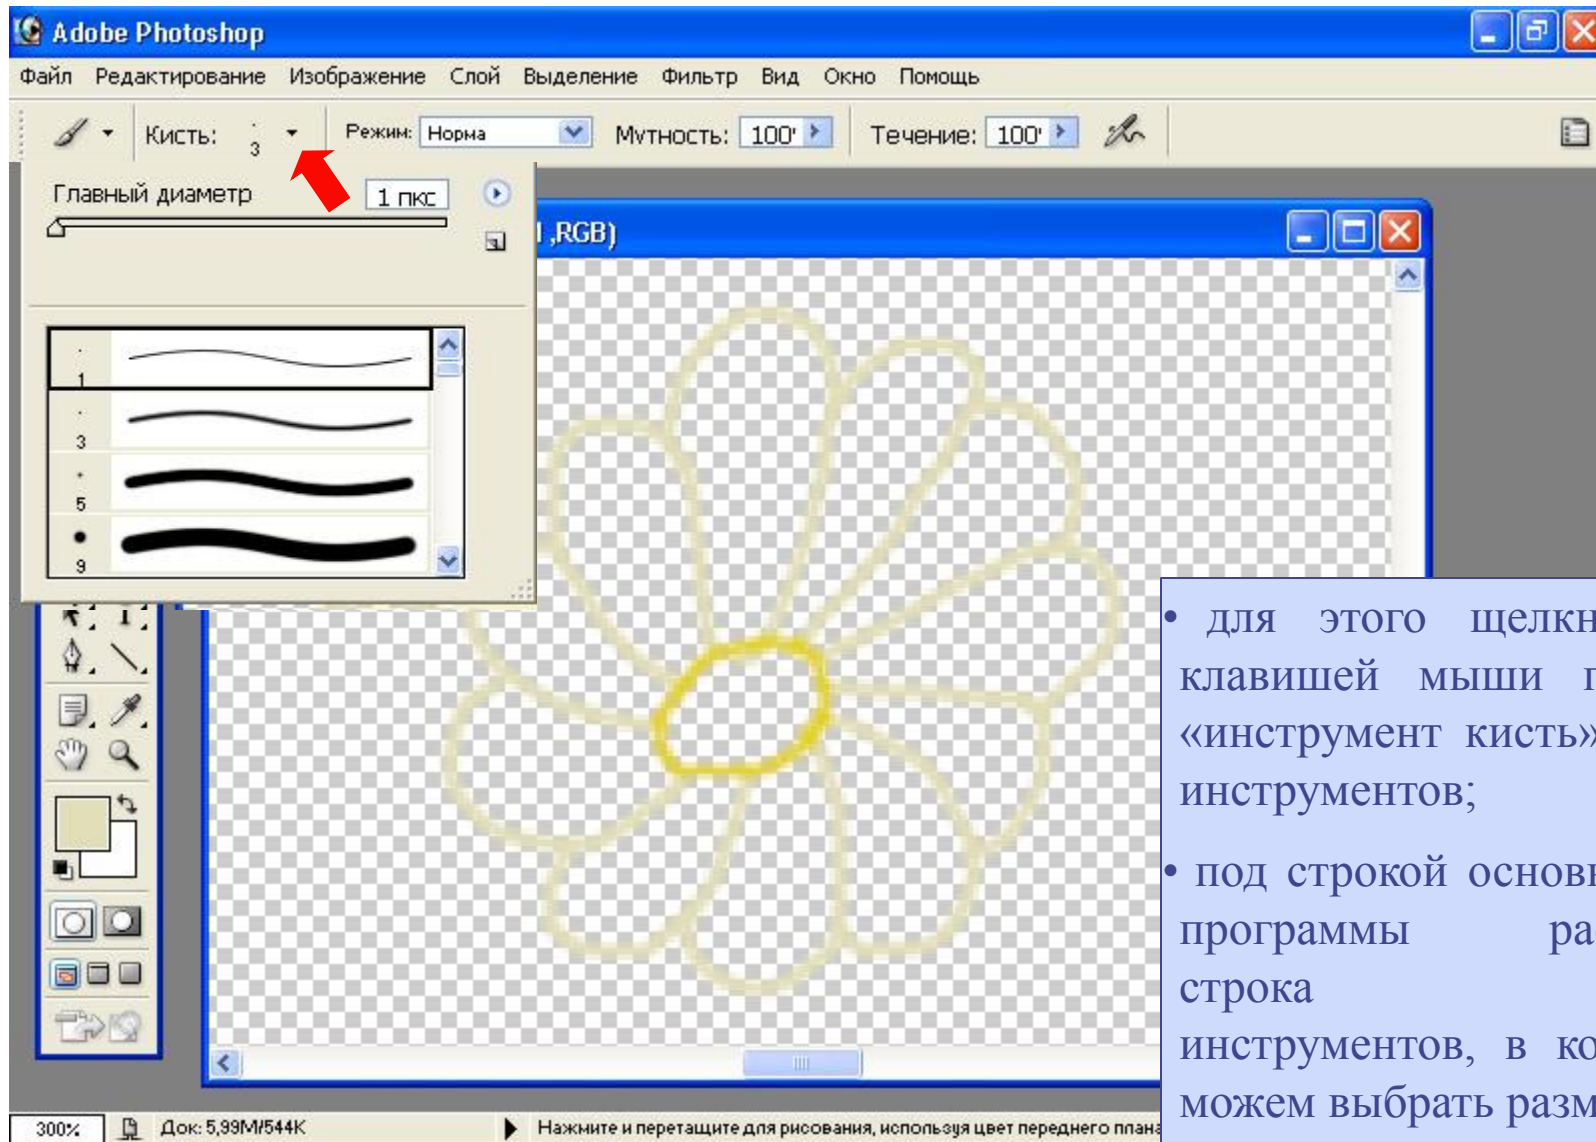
Adobe Photoshop

Файл Редактирование Изображение Слой Выделение Фильтр Вид Окно Помощь

Кисть: 3 Режим: Норма Мутность: 100' Течение: 100'

Главный диаметр 1 пкс

1
3
5
9

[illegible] ,RGB)

• для этого щелкн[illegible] клавишей мыши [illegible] «инструмент кисть»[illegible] инструментов;

• под строкой основ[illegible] программы ра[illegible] строка инструментов, в ко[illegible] можем выбрать разм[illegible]

300% Док: 5,99M/544K Нажмите и перетащите для рисования, используя цвет переднего плана